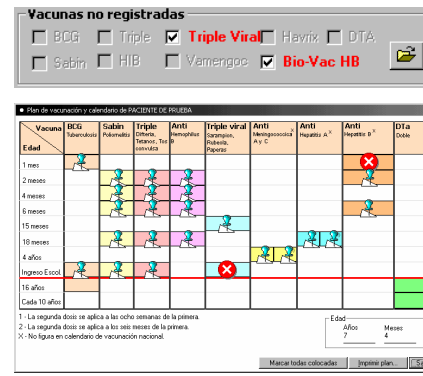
Vacunas no registradas

BCG Triple Triple Viral Havrix DTA

Sabin HIB Vamengoc Bio-Vac HB

Plan de vacunación y calendario de PACIENTE DE PRUEBA

| Vacuna / Edad | BCG Tuberculosis | Sabin Poliomielitis | Triple Difteria, Tetanos, Tos convulsa | Anti Hemophilus B | Triple viral Sarampion, Rubeola, Paperas | Anti Meningococcica A y C | Anti Hepatitis A X | Anti Hepatitis B 1 | DTa Doble |
|---|---|---|---|---|---|---|---|---|---|
| 1 mes | | | | | | | | | |
| 2 meses | | | | | | | | | |
| 4 meses | | | | | | | | | |
| 6 meses | | | | | | | | | |
| 15 meses | | | | | | | | | |
| 18 meses | | | | | | | | | |
| 4 años | | | | | | | | | |
| Ingreso Escol. | | | | | | | | | |
| 16 años | | | | | | | | | |
| Cada 10 años | | | | | | | | | |

1 - La segunda dosis se aplica a las ocho semanas de la primera.
2 - La segunda dosis se aplica a los seis meses de la primera.
X - No figura en calendario de vacunación nacional.

Edad
Años 7
Meses 4

Marcar todas colocadas

Imprimir plan...